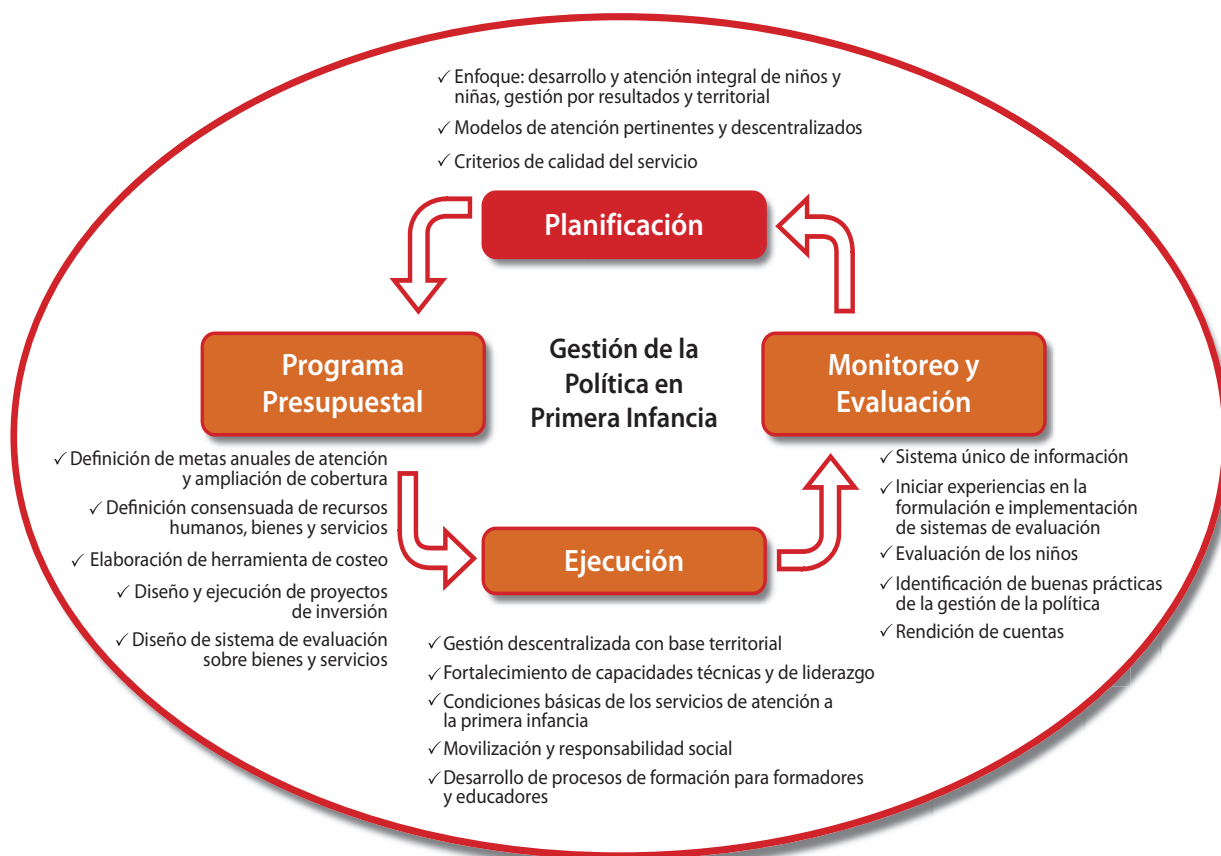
✓ Enfoque: desarrollo y atención integral de niños y niñas, gestión por resultados y territorial
✓ Modelos de atención pertinentes y descentralizados
✓ Criterios de calidad del servicio

Planificación

Programa Presupuestal

Gestión de la Política en Primera Infancia

Monitoreo y Evaluación

✓ Definición de metas anuales de atención y ampliación de cobertura
✓ Definición consensuada de recursos humanos, bienes y servicios
✓ Elaboración de herramienta de costeo
✓ Diseño y ejecución de proyectos de inversión
✓ Diseño de sistema de evaluación sobre bienes y servicios

Ejecución

✓ Sistema único de información
✓ Iniciar experiencias en la formulación e implementación de sistemas de evaluación
✓ Evaluación de los niños
✓ Identificación de buenas prácticas de la gestión de la política
✓ Rendición de cuentas

✓ Gestión descentralizada con base territorial
✓ Fortalecimiento de capacidades técnicas y de liderazgo
✓ Condiciones básicas de los servicios de atención a la primera infancia
✓ Movilización y responsabilidad social
✓ Desarrollo de procesos de formación para formadores y educadores